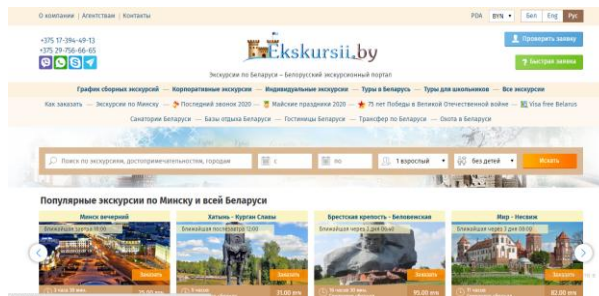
О компании | Агентствам | Контакты

PDA BYN Бел Eng Рус

+375 17-394-49-13
+375 29-756-66-65

Ekskursii.by

Проверить заявку

Быстрая заявка

Экскурсии по Беларуси – Белорусский экскурсионный портал

График сборных экскурсий — Корпоративные экскурсии — Индивидуальные экскурсии — Туры в Беларусь — Туры для школьников — Все экскурсии

Как заказать — Экскурсии по Минску — Последний звонок 2020 — Майские праздники 2020 — 75 лет Победы в Великой Отечественной войне — Visa free Belarus

Санатории Беларуси — Базы отдыха Беларуси — Гостиницы Беларуси — Трансфер по Беларуси — Охота в Беларуси

Поиск по экскурсиям, достопримечательностям, городам

с

по

1 взрослый

без детей

Искать

Популярные экскурсии по Минску и всей Беларуси

Минск вечерний
Ближайшая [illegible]
Заказать
3 часа 30 мин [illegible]

Хатынь - Курган Славы
Ближайшая послезавтра 12:00
Заказать
5 часов 31.00 руб

Брестская крепость - Беловежская
Ближайшая через 3 дня 06:00
Заказать
16 часов 30 мин 95.00 руб

Мир - Несвиж
Ближайшая через 3 дня 09:00
Заказать
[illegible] 82.00 руб